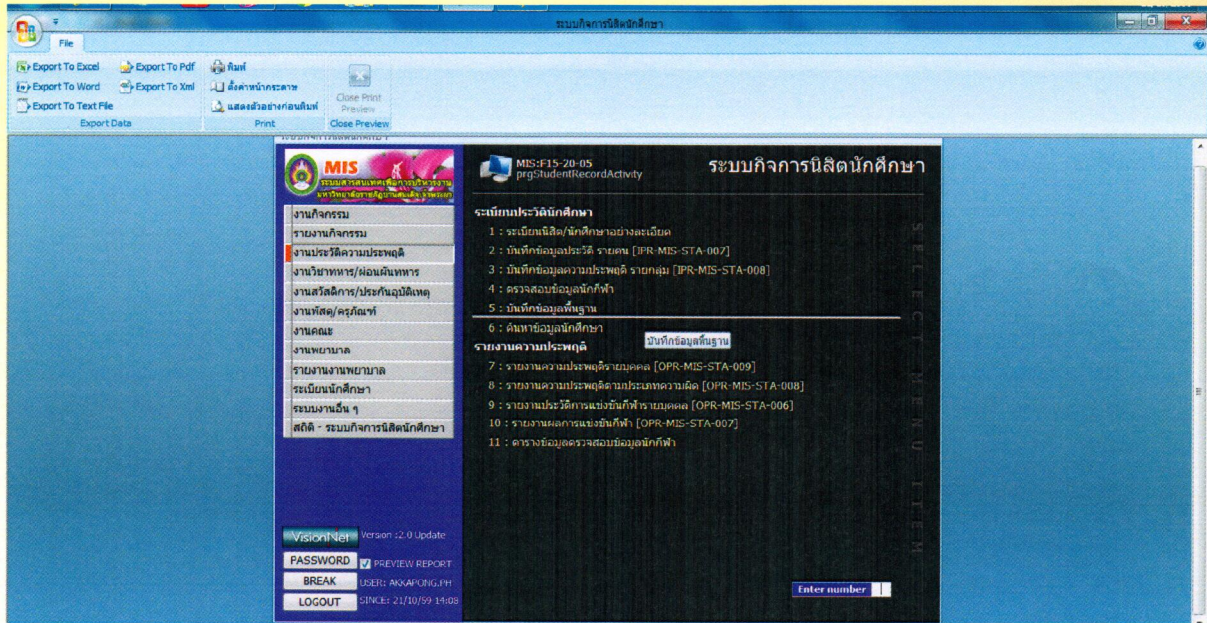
ระบบกิจการนิสิตนักศึกษา

File

Export To Excel
Export To Pdf
Export To Word
Export To Xml
Export To Text File
Export Data

พิมพ์
ตั้งค่าหน้ากระดาษ
แสดงตัวอย่างก่อนพิมพ์
Print

Close Print Preview
Close Preview

MIS
ระบบสารสนเทศเพื่อการบริหารงาน
มหาวิทยาลัยราชภัฏบ้านสมเด็จเจ้าพระยา

MIS:F15-20-05
prgStudentRecordActivity

ระบบกิจการนิสิตนักศึกษา

งานกิจกรรม
รายงานกิจกรรม
งานประวัติความประพฤติ
งานวิชาทหาร/ผ่อนผันทหาร
งานสวัสดิการ/ประกันอุบัติเหตุ
งานพัสดุ/ครุภัณฑ์
งานคณะ
งานพยาบาล
รายงานงานพยาบาล
ระเบียนนักศึกษา
ระบบงานอื่น ๆ
สถิติ - ระบบกิจการนิสิตนักศึกษา

ระเบียนประวัตินักศึกษา
1 : ระเบียนนิสิต/นักศึกษาอย่างละเอียด
2 : บันทึกข้อมูลประวัติ รายคน [IPR-MIS-STA-007]
3 : บันทึกข้อมูลความประพฤติ รายกลุ่ม [IPR-MIS-STA-008]
4 : ตรวจสอบข้อมูลนักกีฬา
5 : บันทึกข้อมูลพื้นฐาน
6 : ค้นหาข้อมูลนักศึกษา
บันทึกข้อมูลพื้นฐาน
รายงานความประพฤติ
7 : รายงานความประพฤติรายบุคคล [OPR-MIS-STA-009]
8 : รายงานความประพฤติตามประเภทความผิด [OPR-MIS-STA-008]
9 : รายงานประวัติการแข่งขันกีฬารายบุคคล [OPR-MIS-STA-006]
10 : รายงานผลการแข่งขันกีฬา [OPR-MIS-STA-007]
11 : ตารางข้อมูลตรวจสอบข้อมูลนักกีฬา

SELECT MENU ITEM

VisionNet Version :2.0 Update
PASSWORD
PREVIEW REPORT
BREAK
USER: AKKAPONG.PH
LOGOUT
SINCE: 21/10/59 14:08

Enter number